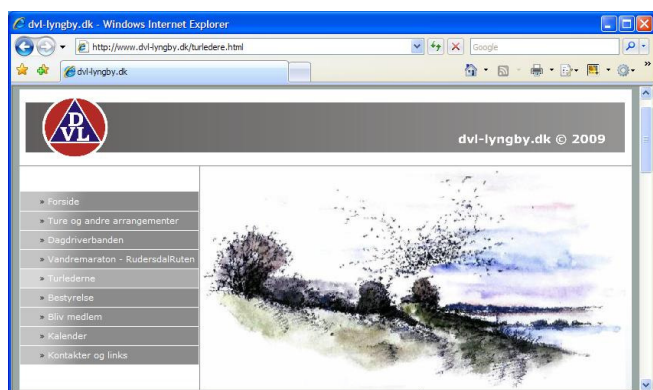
dvl-lyngby.dk - Windows Internet Explorer

http://www.dvl-lyngby.dk/turledere.html

Google

dvl-lyngby.dk

DVL

dvl-lyngby.dk © 2009

» Forside
» Ture og andre arrangementer
» Dagdriverbanden
» Vandremaraton - RudersdalRuten
» Turlederne
» Bestyrelse
» Bliv medlem
» Kalender
» Kontakter og links